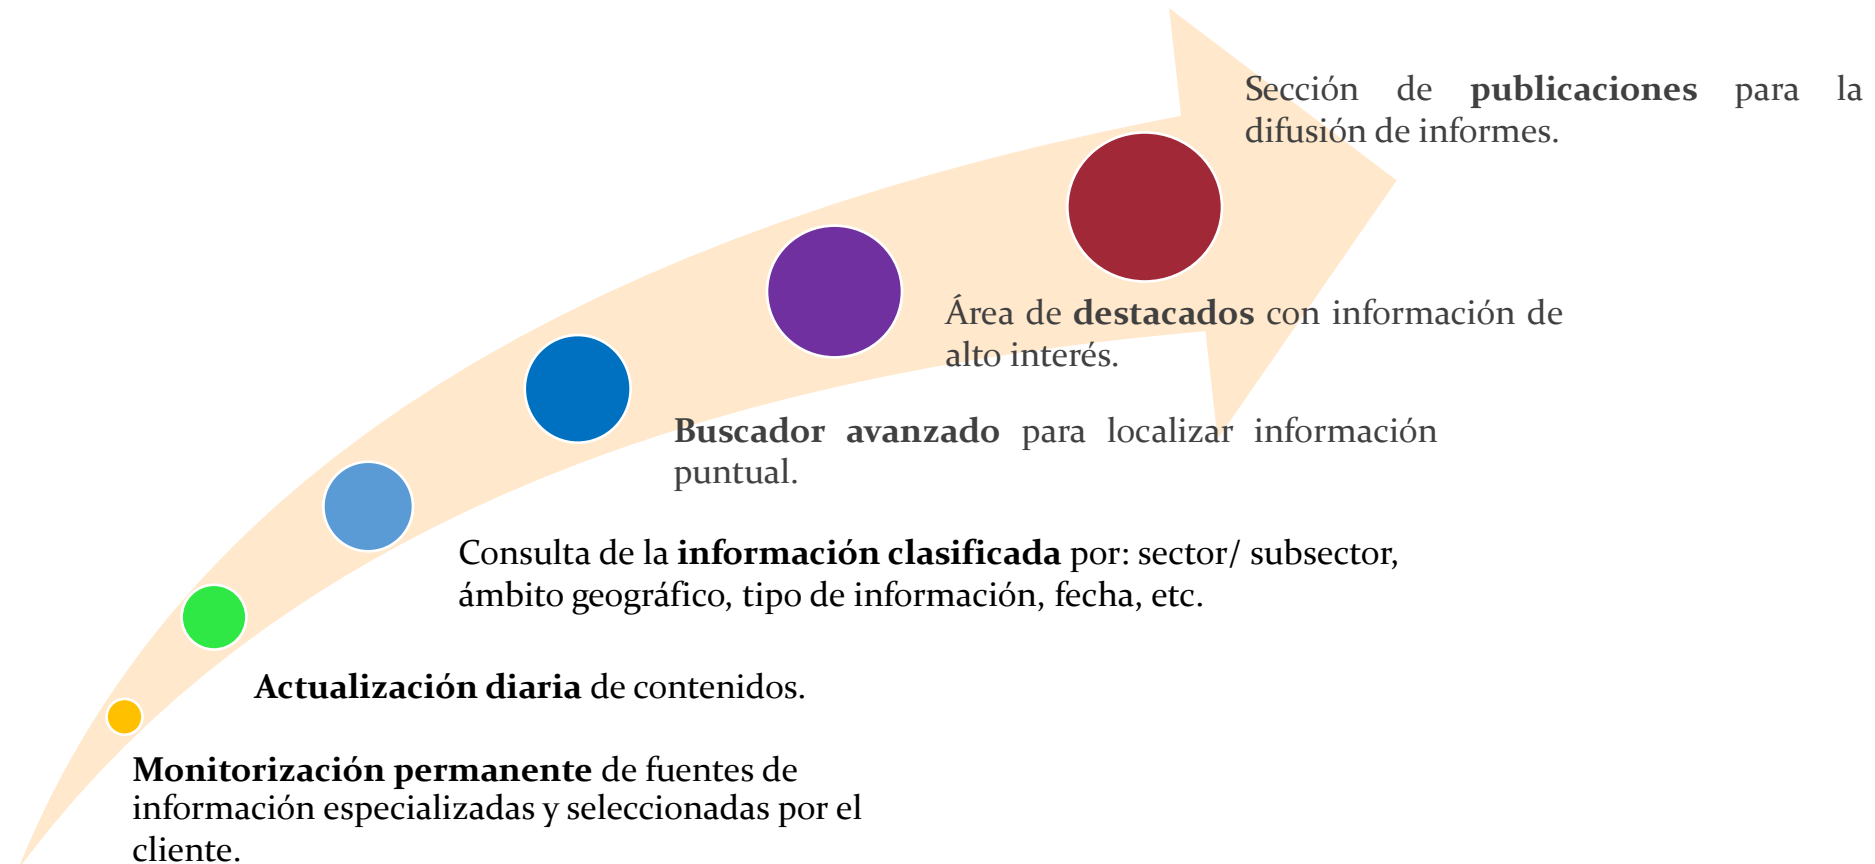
Sección de publicaciones para la difusión de informes.

Área de destacados con información de alto interés.

Buscador avanzado para localizar información puntual.

Consulta de la información clasificada por: sector/ subsector, ámbito geográfico, tipo de información, fecha, etc.

Actualización diaria de contenidos.

Monitorización permanente de fuentes de información especializadas y seleccionadas por el cliente.